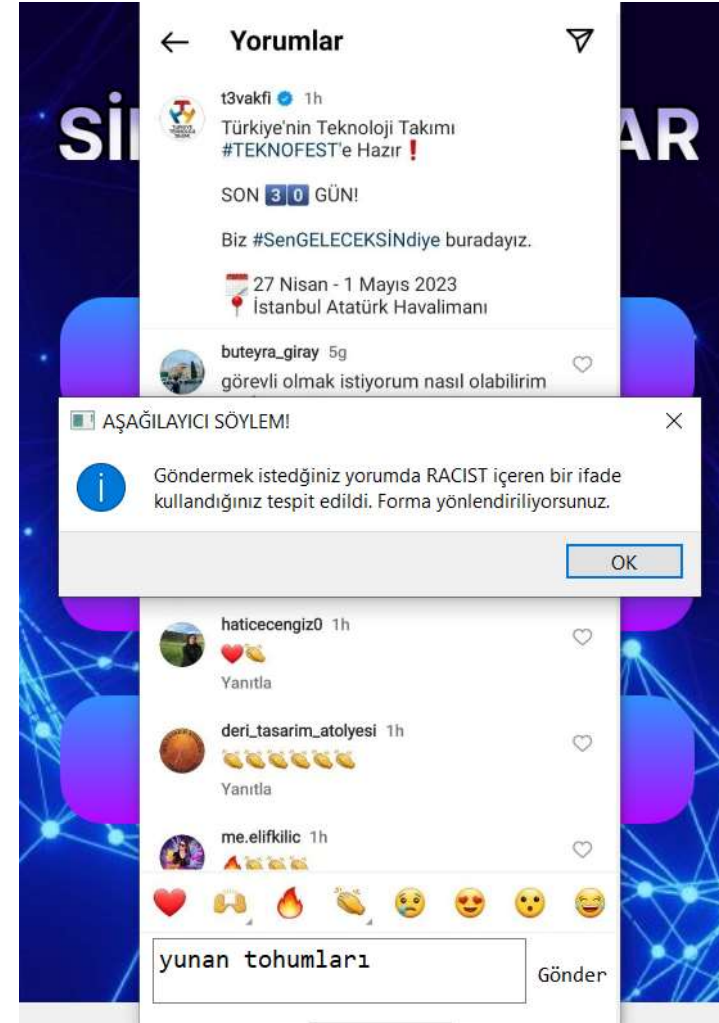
SI AR

Yorumlar

t3vakfi 1h
Türkiye'nin Teknoloji Takımı #TEKNOFEST'e Hazır❗

SON 3 0 GÜN!

Biz #SenGELECEKSİNdiye buradayız.

27 Nisan - 1 Mayıs 2023
İstanbul Atatürk Havalimanı

buteyra_giray 5g
görevli olmak istiyorum nasıl olabilirim

AŞAĞILAYICI SÖYLEM!

Göndermek istedğiniz yorumda RACIST içeren bir ifade kullandığınız tespit edildi. Forma yönlendiriliyorsunuz.

OK

haticecengiz0 1h
Yanıtla

deri_tasarim_atolyesi 1h
Yanıtla

me.elifkilic 1h

yunan tohumları

Gönder